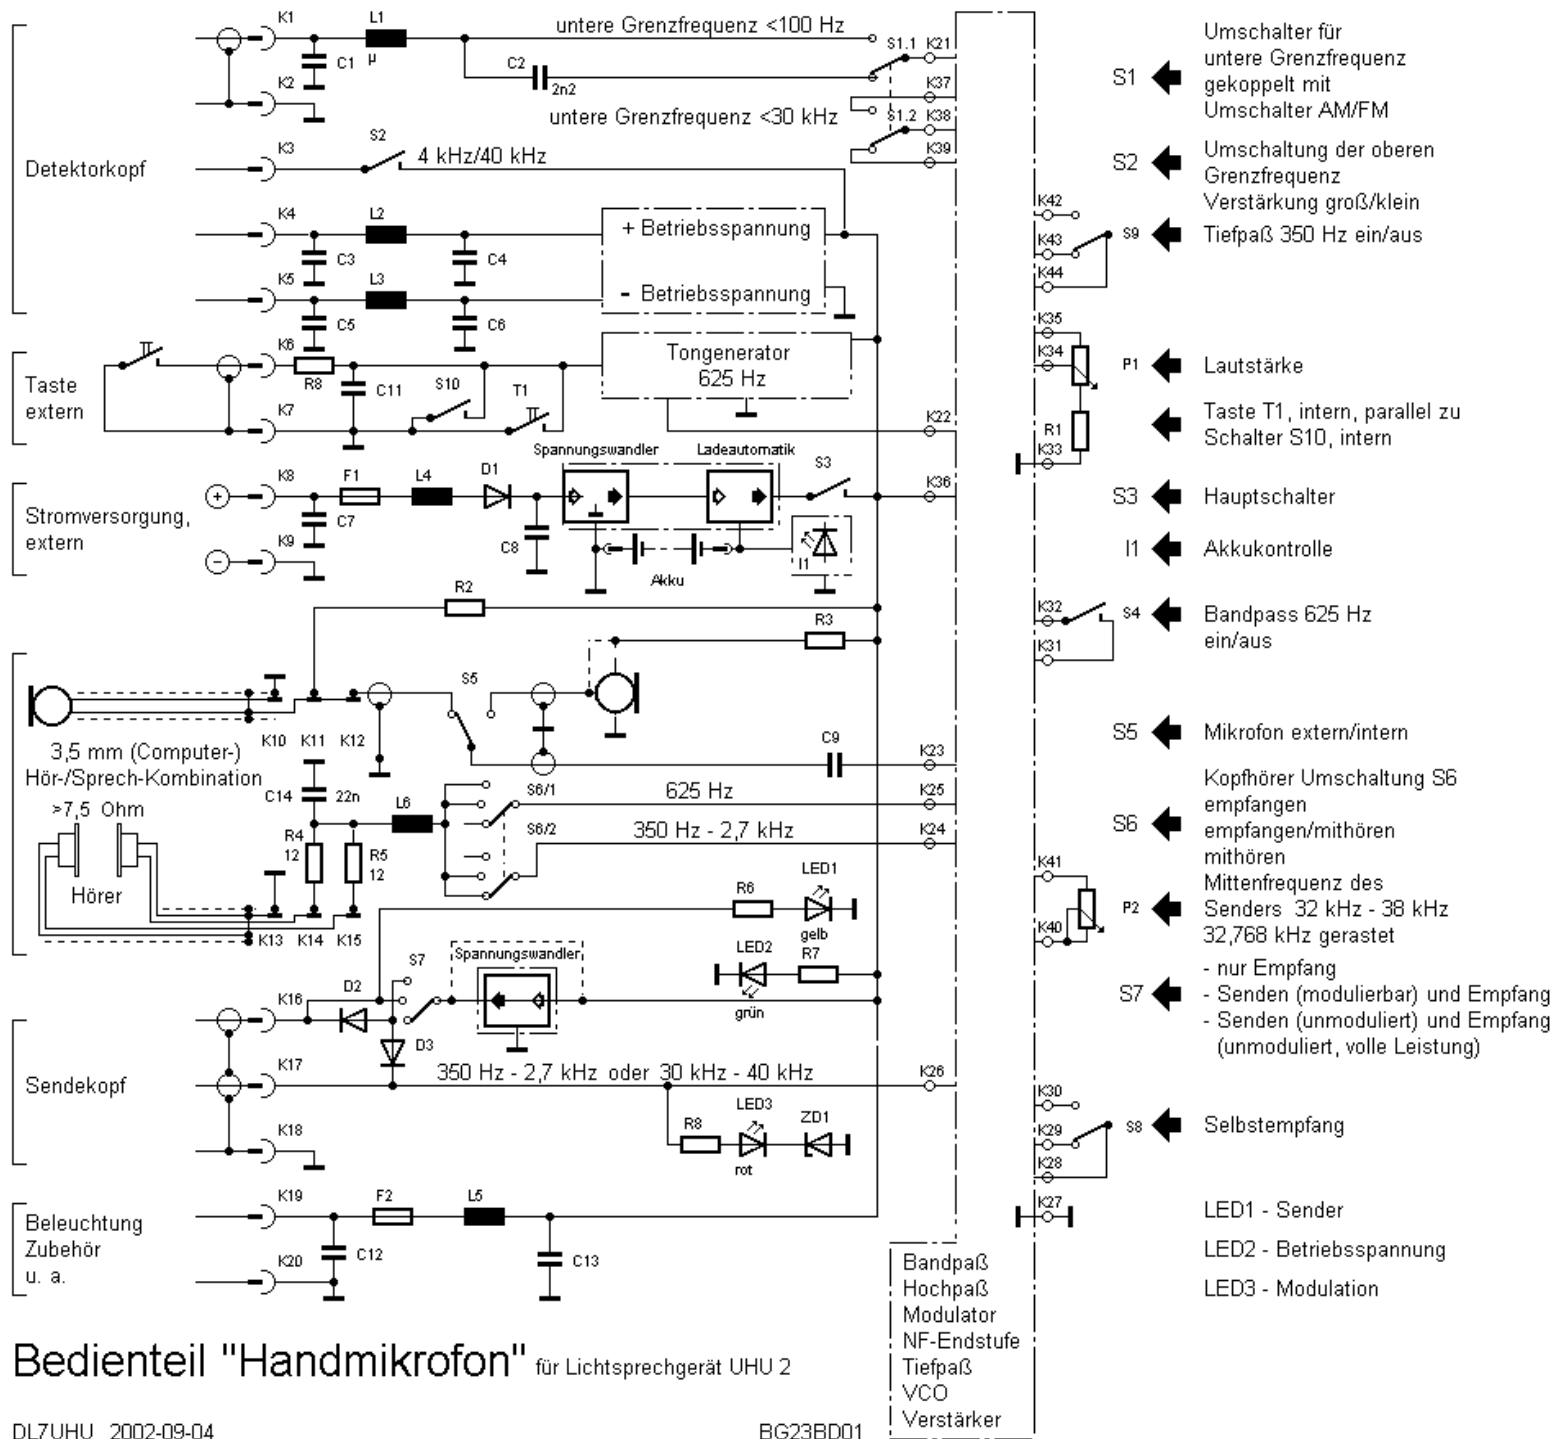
K1 L1 µ C1 K2
untere Grenzfrequenz <100 Hz
C2 2n2
untere Grenzfrequenz <30 kHz
S1.1 K21 K37 S1.2 K38 K39
K3 S2 4 kHz/40 kHz
Detektorkopf
K4 L2 C3 C4 + Betriebsspannung
K5 L3 C5 C6 - Betriebsspannung
Taste extern
K6 R8 C11 S10 T1 K7
Tongenerator 625 Hz
K22
Stromversorgung, extern
K8 F1 L4 D1 C7 C8 K9
Spannungswandler Ladeautomatik S3 K36
Akku I1
R2 R3
S5
3,5 mm (Computer-) Hör-/Sprech-Kombination
K10 K11 K12
C9 K23
C14 22n
>7,5 Ohm
L6 S6/1 625 Hz K25
S6/2 350 Hz - 2,7 kHz K24
R4 12 R5 12
Hörer
K13 K14 K15
R6 LED1 gelb
LED2 R7 grün
S7 Spannungswandler
K16 D2 D3
Sendekopf
K17 350 Hz - 2,7 kHz oder 30 kHz - 40 kHz K26
K18
R8 LED3 rot ZD1
Beleuchtung Zubehör u. a.
K19 F2 L5 K20 C12 C13
Bandpaß
Hochpaß
Modulator
NF-Endstufe
Tiefpaß
VCO
Verstärker
Bedienteil "Handmikrofon" für Lichtsprechgerät UHU 2
DL7UHU 2002-09-04
BG23BD01
S1 Umschalter für untere Grenzfrequenz gekoppelt mit Umschalter AM/FM
S2 Umschaltung der oberen Grenzfrequenz Verstärkung groß/klein
K42 K43 K44 S9 Tiefpaß 350 Hz ein/aus
K35 K34 P1 Lautstärke
R1 K33 Taste T1, intern, parallel zu Schalter S10, intern
S3 Hauptschalter
I1 Akkukontrolle
K32 K31 S4 Bandpass 625 Hz ein/aus
S5 Mikrofon extern/intern
S6 Kopfhörer Umschaltung S6 empfangen empfangen/mithören mithören
K41 K40 P2 Mittenfrequenz des Senders 32 kHz - 38 kHz 32,768 kHz gerastet
S7 - nur Empfang - Senden (modulierbar) und Empfang - Senden (unmoduliert) und Empfang (unmoduliert, volle Leistung)
K30 K29 K28 S8 Selbstempfang
K27
LED1 - Sender
LED2 - Betriebsspannung
LED3 - Modulation